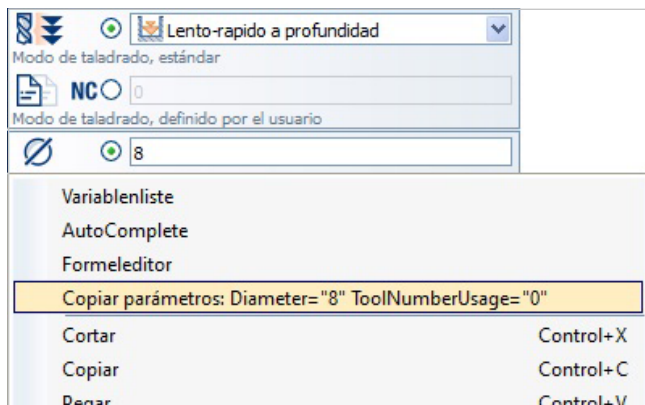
Lento-rapido a profundidad
Modo de taladrado, estándar
NC 0
Modo de taladrado, definido por el usuario
$\varnothing$ 8
Variablenliste
AutoComplete
Formeleditor
Copiar parámetros: Diameter="8" ToolNumberUsage="0"
Cortar Control+X
Copiar Control+C
Pegar Control+V